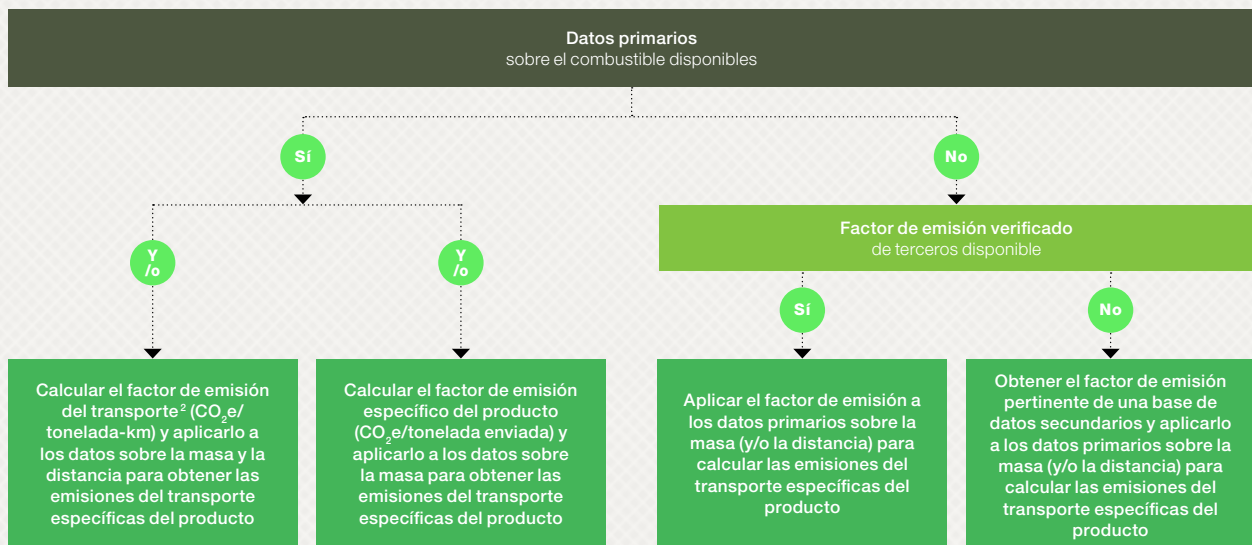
Datos primarios
sobre el combustible disponibles

Sí

No

Factor de emisión verificado
de terceros disponible

Y /o

Y /o

Sí

No

Calcular el factor de emisión del transporte$^2$ ($CO_2e$/tonelada-km) y aplicarlo a los datos sobre la masa y la distancia para obtener las emisiones del transporte específicas del producto

Calcular el factor de emisión específico del producto ($CO_2e$/tonelada enviada) y aplicarlo a los datos sobre la masa para obtener las emisiones del transporte específicas del producto

Aplicar el factor de emisión a los datos primarios sobre la masa (y/o la distancia) para calcular las emisiones del transporte específicas del producto

Obtener el factor de emisión pertinente de una base de datos secundarios y aplicarlo a los datos primarios sobre la masa (y/o la distancia) para calcular las emisiones del transporte específicas del producto